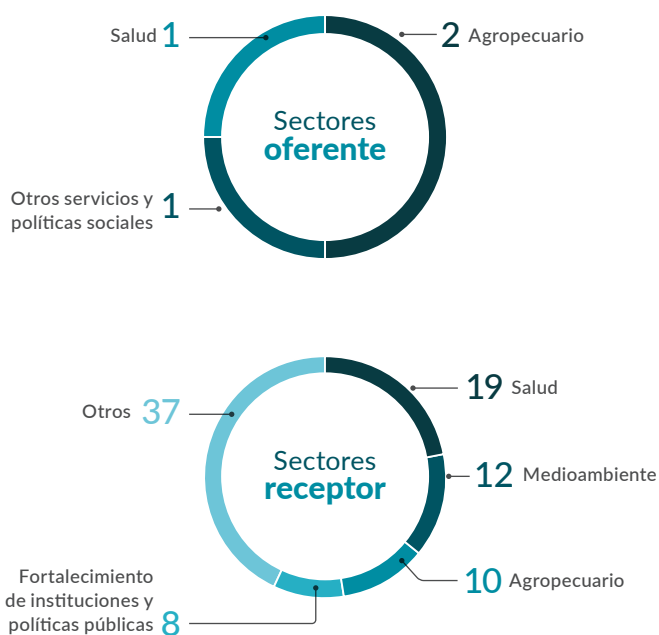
Salud 1

2 Agropecuario

Sectores oferente

Otros servicios y políticas sociales 1

Otros 37

19 Salud

Sectores receptor

12 Medioambiente

10 Agropecuario

Fortalecimiento de instituciones y políticas públicas 8